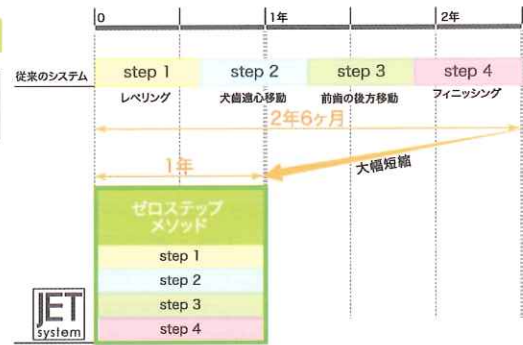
0
1年
2年

従来のシステム

| step 1 | step 2 | step 3 | step 4 |
|---|---|---|---|
| レベリング | 犬歯遠心移動 | 前歯の後方移動 | フィニッシング |

2年6ヶ月

1年

大幅短縮

ゼロステップメソッド

step 1
step 2
step 3
step 4

JET system